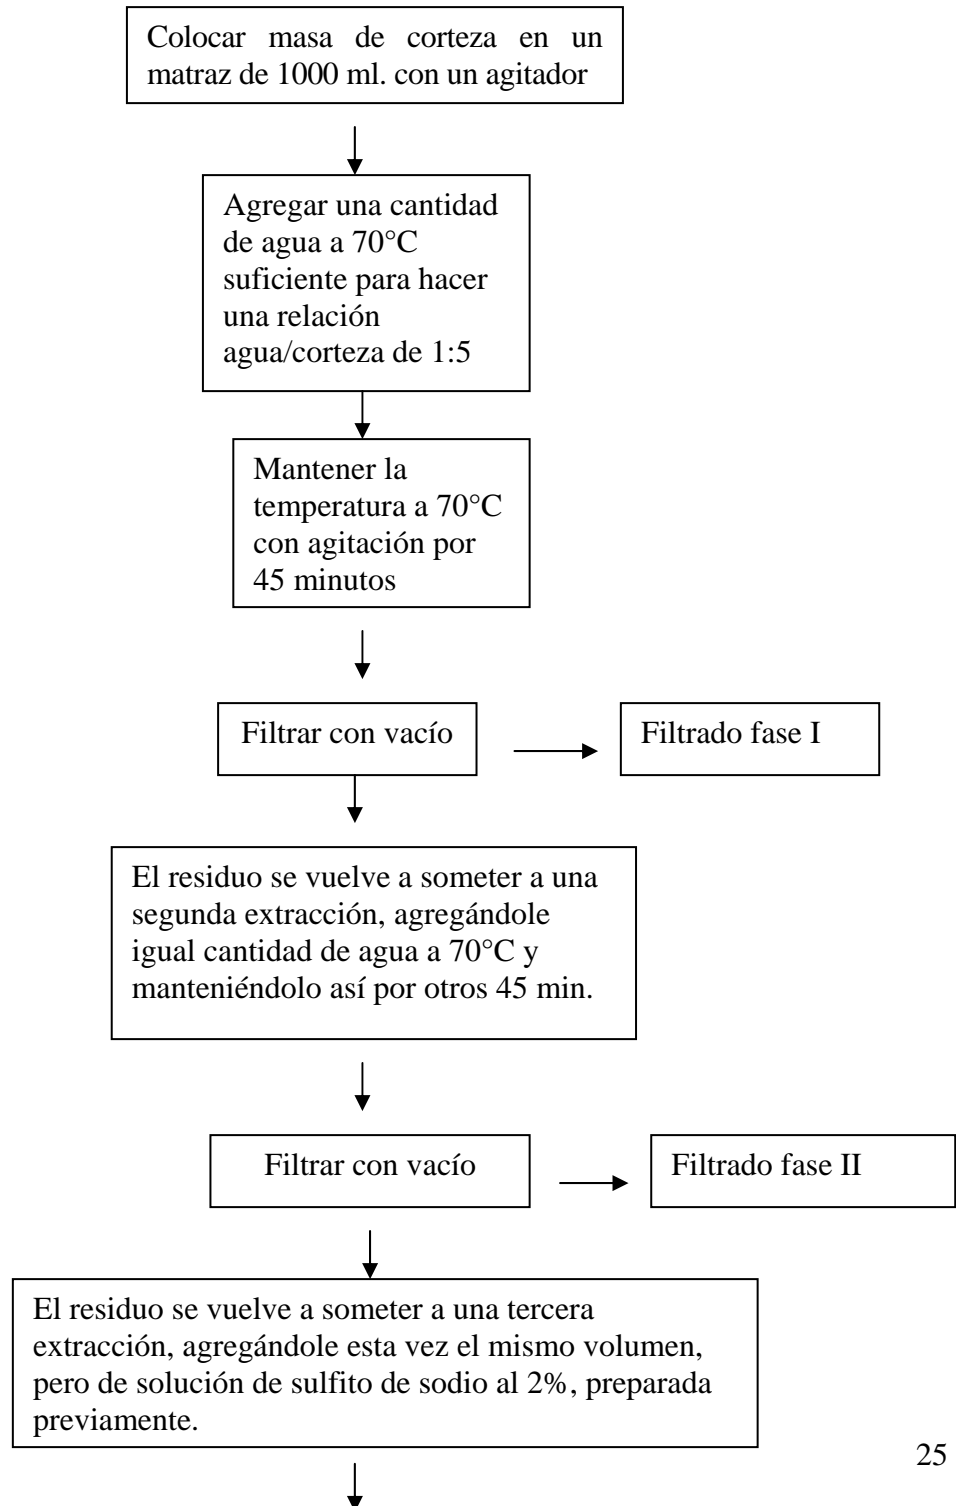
Colocar masa de corteza en un matraz de 1000 ml. con un agitador

Agregar una cantidad de agua a 70°C suficiente para hacer una relación agua/corteza de 1:5

Mantener la temperatura a 70°C con agitación por 45 minutos

Filtrar con vacío

Filtrado fase I

El residuo se vuelve a someter a una segunda extracción, agregándole igual cantidad de agua a 70°C y manteniéndolo así por otros 45 min.

Filtrar con vacío

Filtrado fase II

El residuo se vuelve a someter a una tercera extracción, agregándole esta vez el mismo volumen, pero de solución de sulfito de sodio al 2%, preparada previamente.

25